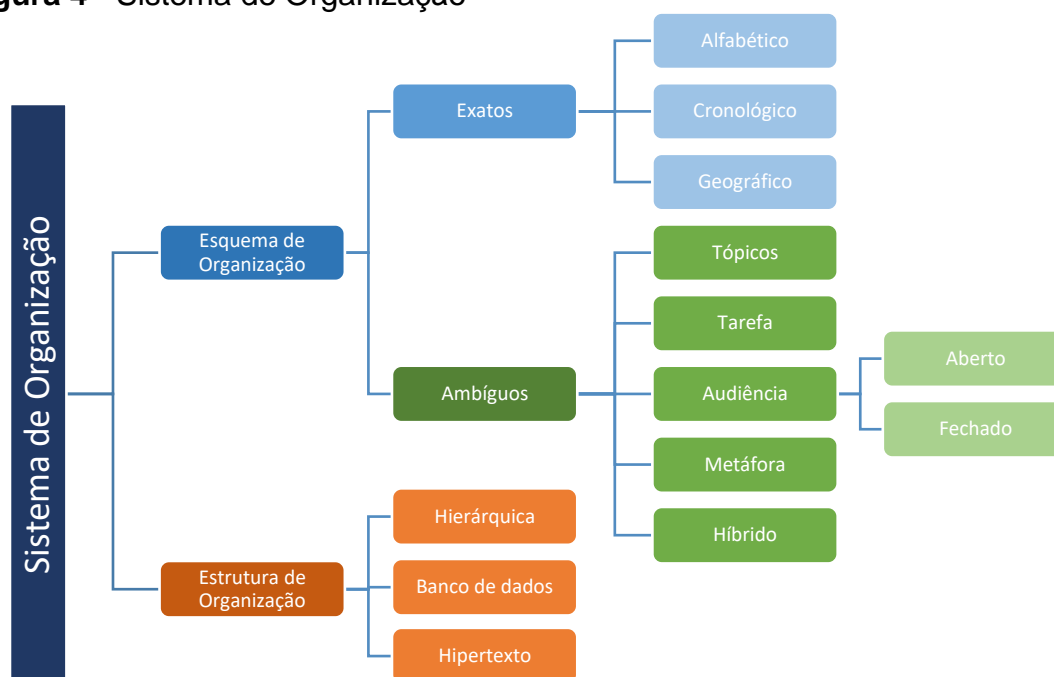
gura 4 – Sistema de Organização

Sistema de Organização

Esquema de Organização

Exatos

Alfabético

Cronológico

Geográfico

Ambíguos

Tópicos

Tarefa

Audiência

Aberto

Fechado

Metáfora

Híbrido

Estrutura de Organização

Hierárquica

Banco de dados

Hipertexto